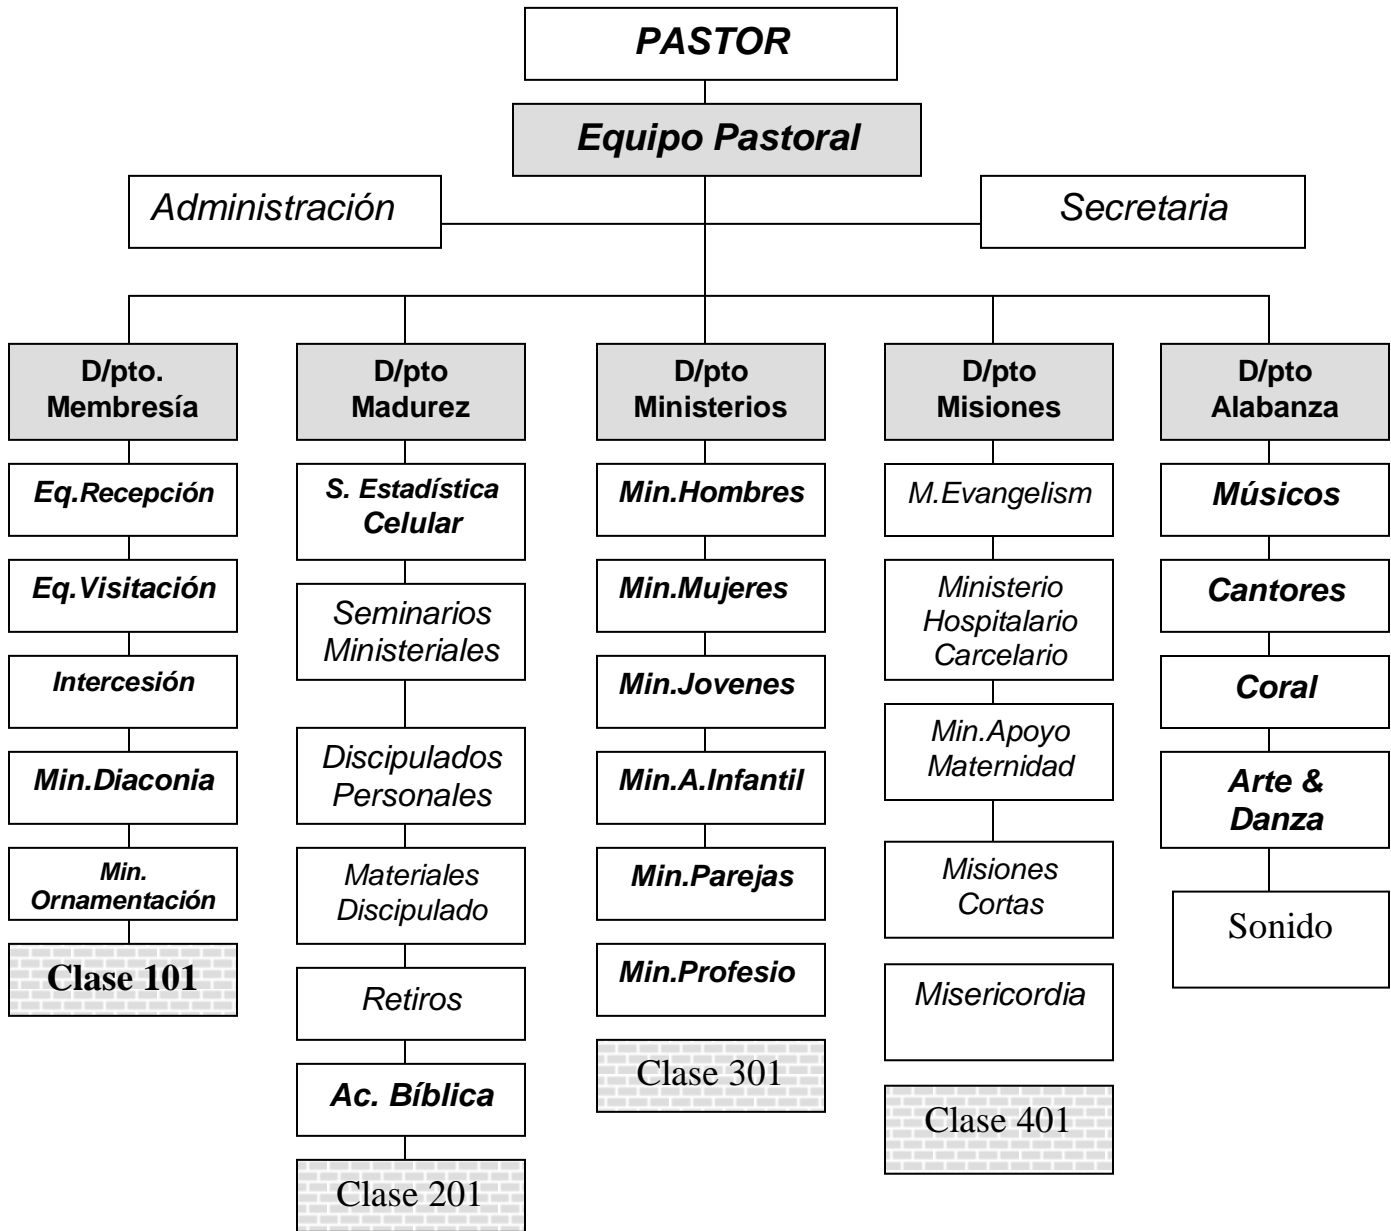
PASTOR

Equipo Pastoral

Administración

Secretaria

D/pto. Membresía

Eq.Recepción

Eq.Visitación

Intercesión

Min.Diaconia

Min. Ornamentación

Clase 101

D/pto Madurez

S. Estadística Celular

Seminarios Ministeriales

Discipulados Personales

Materiales Discipulado

Retiros

Ac. Bíblica

Clase 201

D/pto Ministerios

Min.Hombres

Min.Mujeres

Min.Jovenes

Min.A.Infantil

Min.Parejas

Min.Profesio

Clase 301

D/pto Misiones

M.Evangelism

Ministerio Hospitalario Carcelario

Min.Apoyo Maternidad

Misiones Cortas

Misericordia

Clase 401

D/pto Alabanza

Músicos

Cantores

Coral

Arte & Danza

Sonido